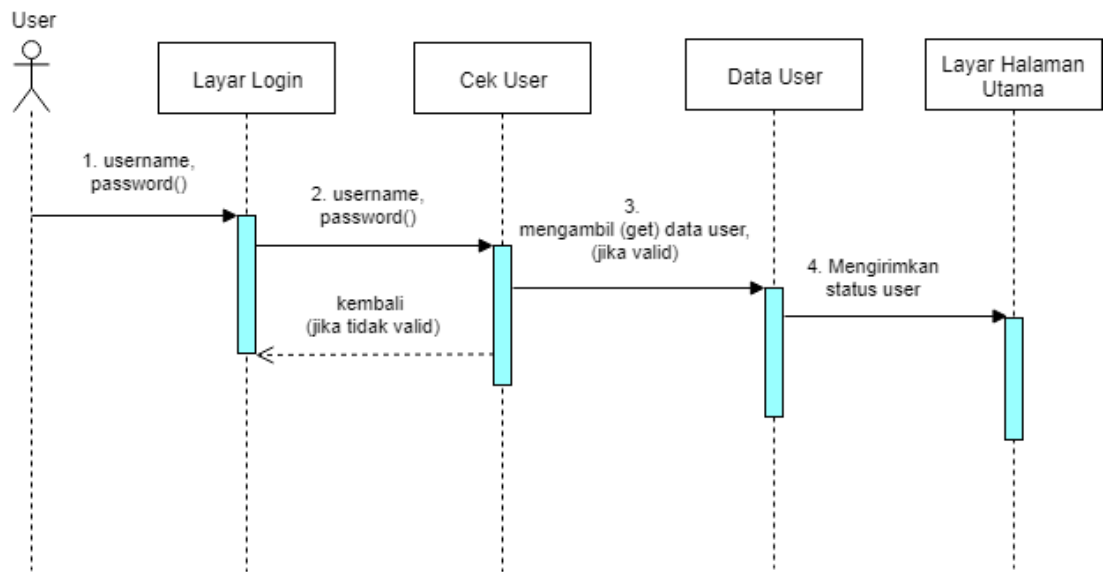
User

Layar Login

Cek User

Data User

Layar Halaman Utama

1. username, password()

2. username, password()

3. mengambil (get) data user, (jika valid)

4. Mengirimkan status user

kembali (jika tidak valid)